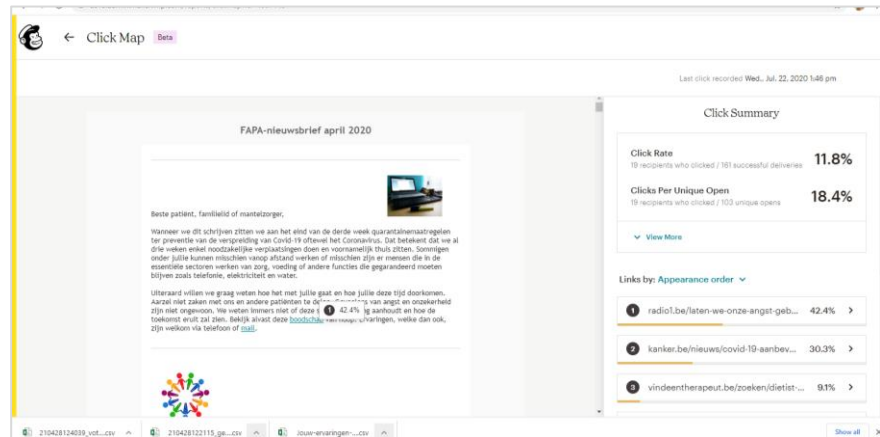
← Click Map Beta

Last click recorded Wed., Jul. 22, 2020 1:46 pm

FAPA-nieuwsbrief april 2020

Beste patiënt, familielid of mantelzorger,

Wanneer we dit schrijven zitten we aan het eind van de derde week quarantainemaatregelen ter preventie van de verspreiding van Covid-19 oftewel het Coronavirus. Dat betekent dat we al drie weken enkel noodzakelijke verplaatsingen doen en voornamelijk thuis zitten. Sommigen onder jullie kunnen misschien vanop afstand werken of misschien zijn er mensen die in de essentiële sectoren werken van zorg, voeding of andere functies die gegarandeerd moeten blijven zoals telefonie, elektriciteit en water.

Uiteraard willen we graag weten hoe het met jullie gaat en hoe jullie deze tijd doorkomen. Aarzel niet zaken met ons en andere patiënten te de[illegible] van angst en onzekerheid zijn niet ongewoon. We weten immers niet of deze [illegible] 1 42.4% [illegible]g aanhoudt en hoe de toekomst eruit zal zien. Bekijk alvast deze boodscha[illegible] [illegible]varingen, welke dan ook, zijn welkom via telefoon of mail.

Click Summary

Click Rate
19 recipients who clicked / 161 successful deliveries
11.8%

Clicks Per Unique Open
19 recipients who clicked / 103 unique opens
18.4%

View More

Links by: Appearance order

1 radio1.be/laten-we-onze-angst-geb... 42.4% >
2 kanker.be/nieuws/covid-19-aanbev... 30.3% >
3 vindeentherapeut.be/zoeken/dietist-... 9.1% >

210428124039_vot....csv ^ 210428122115_ge....csv ^ Jouw-ervaringen-....csv ^ Show all